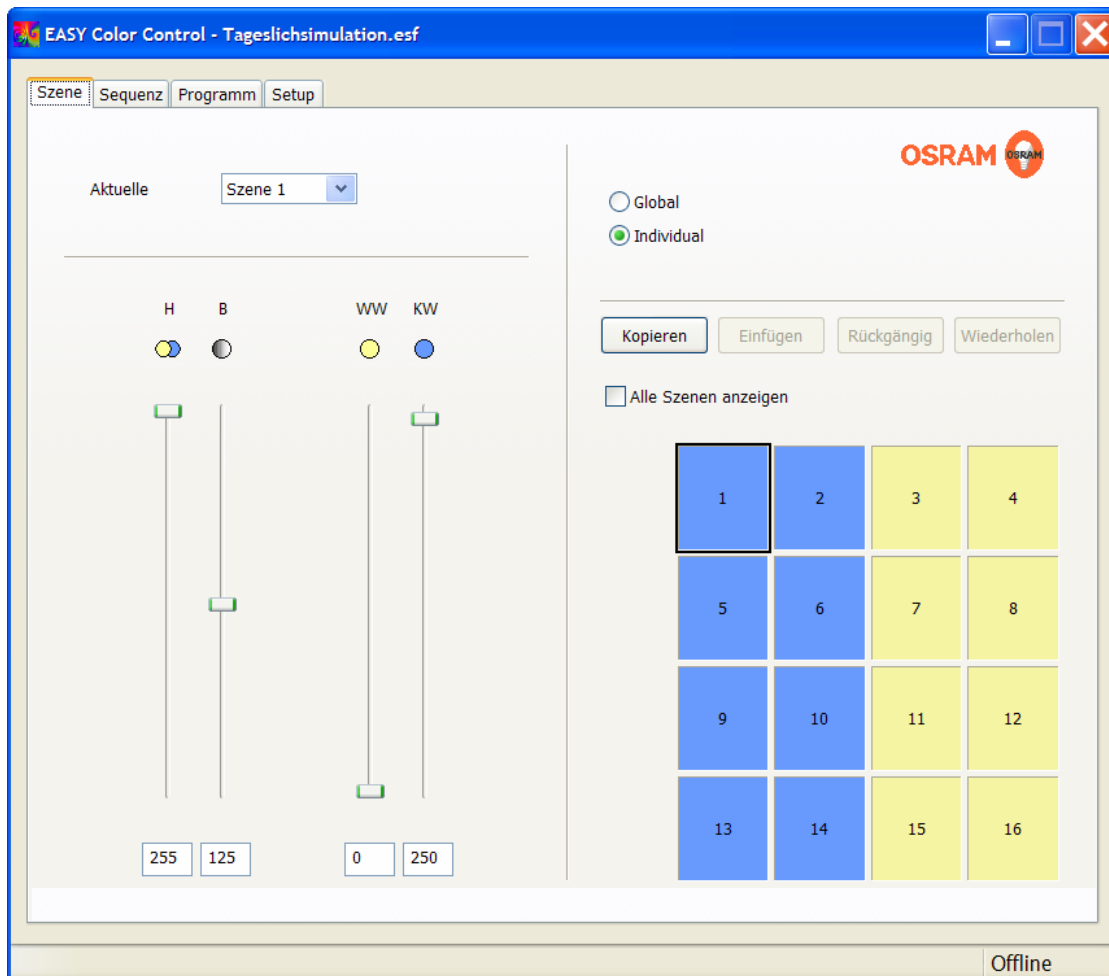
EASY Color Control - Tageslichsimulation.esf

Szene | Sequenz | Programm | Setup

OSRAM OSRAM

Aktuelle Szene 1

Global
Individual

H B WW KW

Kopieren Einfügen Rückgängig Wiederholen

Alle Szenen anzeigen

| 1 | 2 | 3 | 4 |
|---|---|---|---|
| 5 | 6 | 7 | 8 |
| 9 | 10 | 11 | 12 |
| 13 | 14 | 15 | 16 |

255 125 0 250

Offline